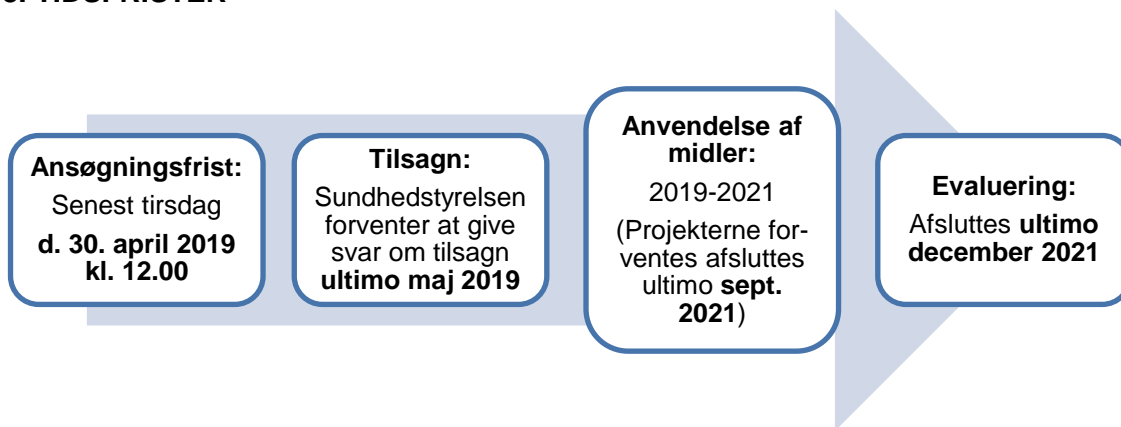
Ansøgningsfrist:
Senest tirsdag
d. 30. april 2019 kl. 12.00

Tilsagn:
Sundhedsstyrelsen forventer at give svar om tilsagn ultimo maj 2019

Anvendelse af midler:
2019-2021
(Projekterne forventes afsluttes ultimo sept. 2021)

Evaluering:
Afsluttes ultimo december 2021